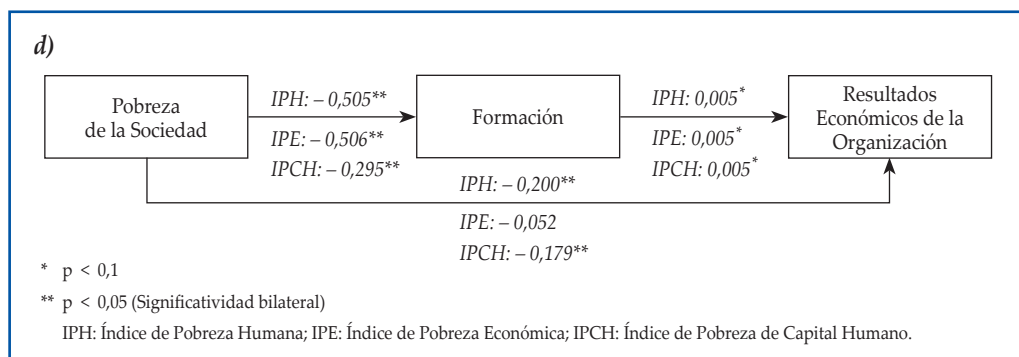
d)

Pobreza de la Sociedad

IPH: – 0,505**

IPE: – 0,506**

IPCH: – 0,295**

Formación

IPH: 0,005*

IPE: 0,005*

IPCH: 0,005*

Resultados Económicos de la Organización

IPH: – 0,200**

IPE: – 0,052

IPCH: – 0,179**

* p < 0,1

** p < 0,05 (Significatividad bilateral)

IPH: Índice de Pobreza Humana; IPE: Índice de Pobreza Económica; IPCH: Índice de Pobreza de Capital Humano.